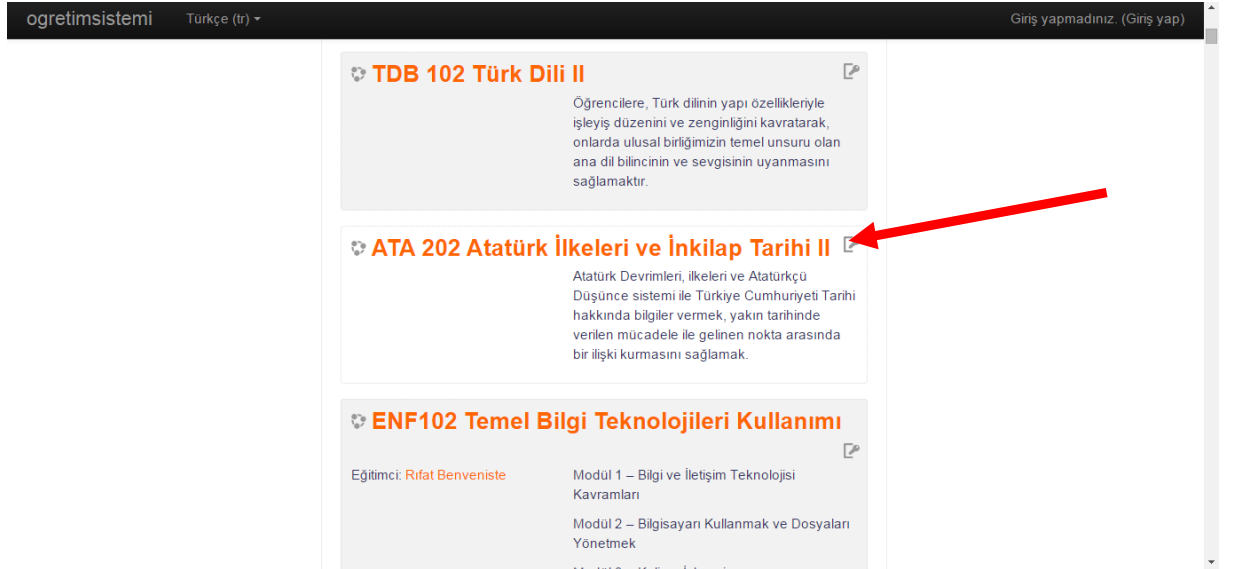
ogretimsistemi Türkçe (tr) ▾

Giriş yapmadınız. (Giriş yap)

TDB 102 Türk Dili II

Öğrencilere, Türk dilinin yapı özellikleriyle işleyiş düzenini ve zenginliğini kavratarak, onlarda ulusal birliğimizin temel unsuru olan ana dil bilincinin ve sevgisinin uyanmasını sağlamaktır.

ATA 202 Atatürk İlkeleri ve İnkilap Tarihi II

Atatürk Devrimleri, ilkeleri ve Atatürkçü Düşünce sistemi ile Türkiye Cumhuriyeti Tarihi hakkında bilgiler vermek, yakın tarihinde verilen mücadele ile gelinen nokta arasında bir ilişki kurmasını sağlamak.

ENF102 Temel Bilgi Teknolojileri Kullanımı

Eğitimci: Rifat Benveniste

Modül 1 – Bilgi ve İletişim Teknolojisi Kavramları

Modül 2 – Bilgisayarı Kullanmak ve Dosyaları Yönetmek

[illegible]